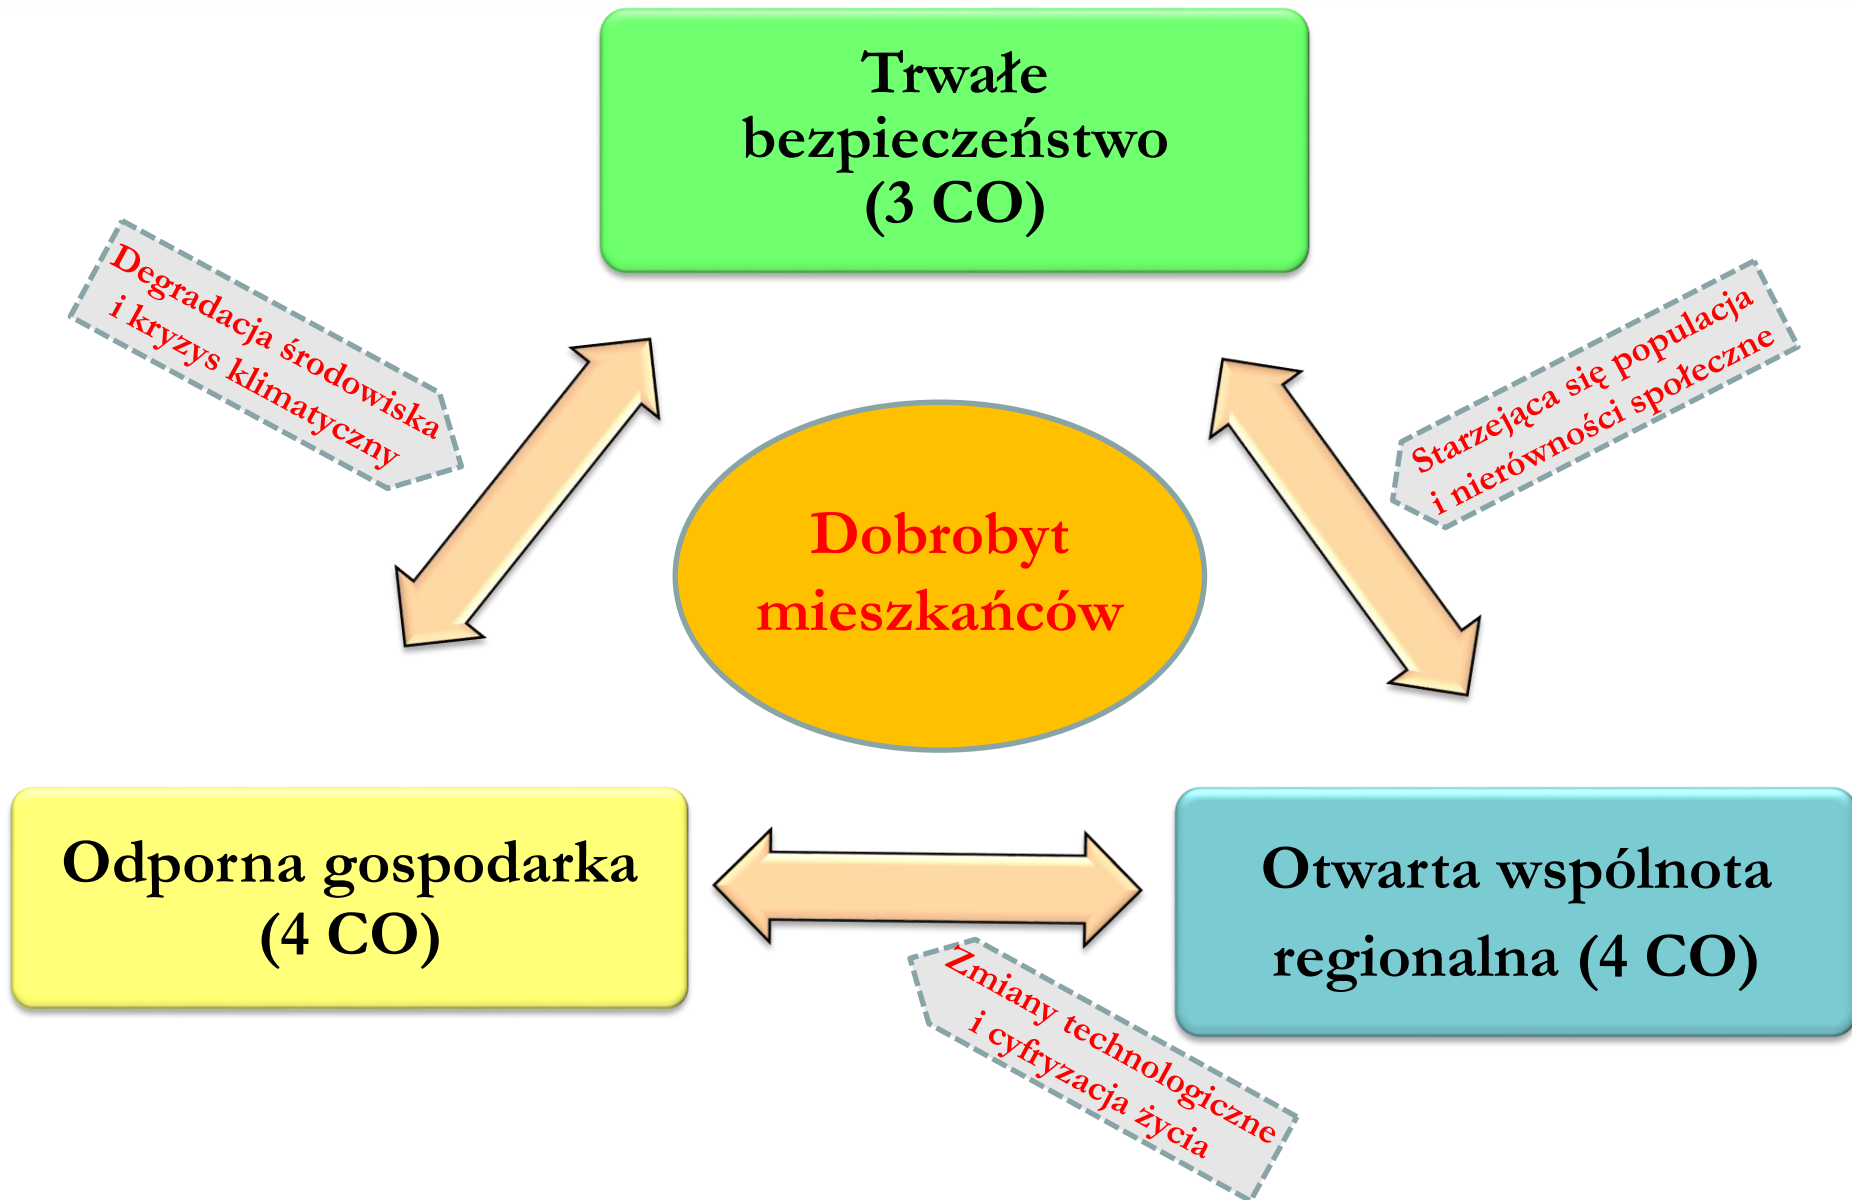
Trwałe bezpieczeństwo (3 CO)

Degradacja środowiska i kryzys klimatyczny

Starzejąca się populacja i nierówności społeczne

Dobrobyt mieszkańców

Odporna gospodarka (4 CO)

Otwarta wspólnota regionalna (4 CO)

Zmiany technologiczne i cyfryzacja życia